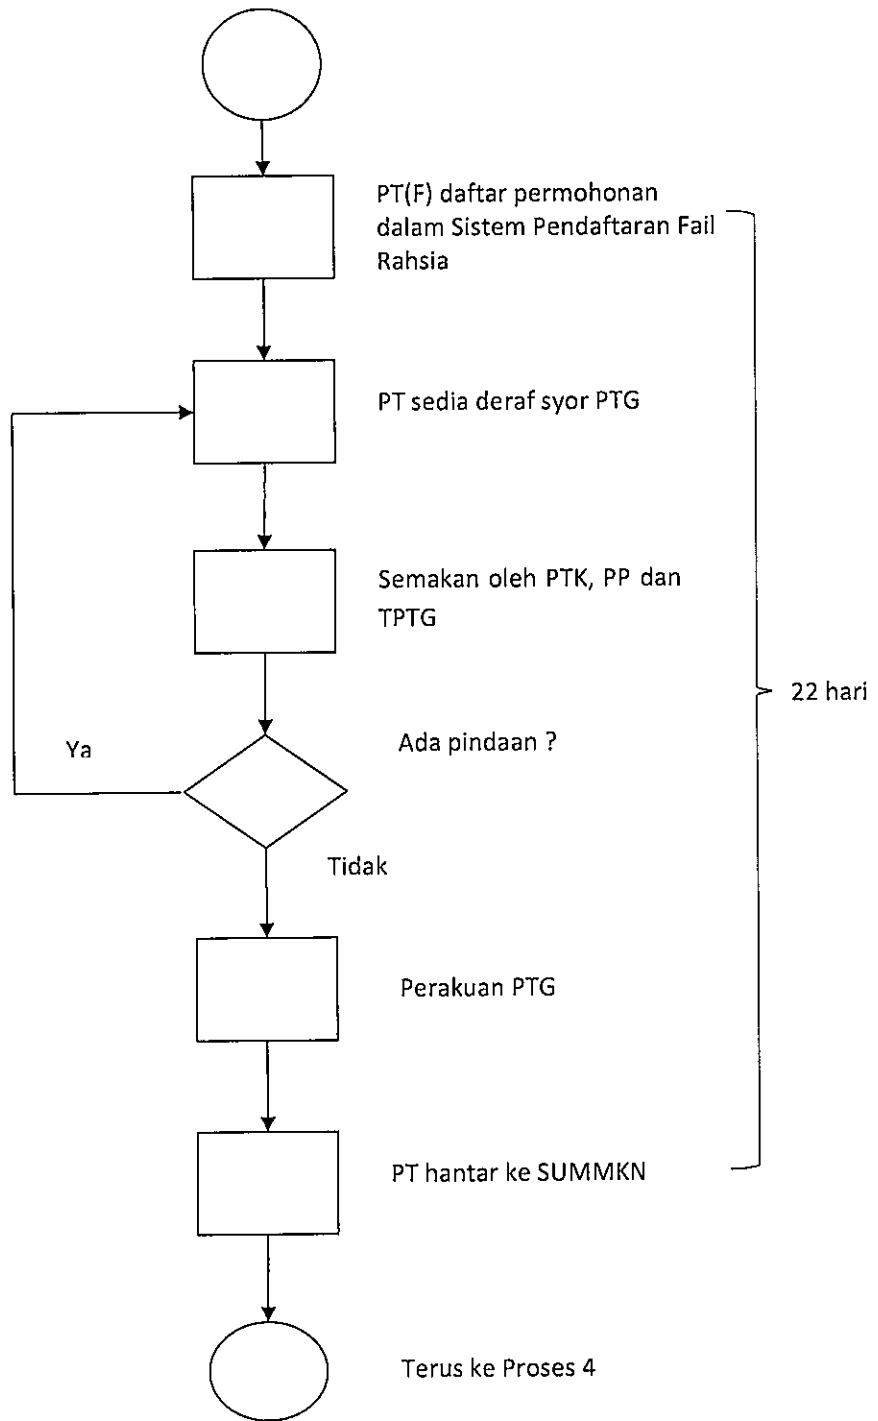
PT(F) daftar permohonan dalam Sistem Pendaftaran Fail Rahsia

PT sedia deraf syor PTG

Semakan oleh PTK, PP dan TPTG

Ya

Ada pindaan ?

Tidak

Perakuan PTG

PT hantar ke SUMMKN

22 hari

Terus ke Proses 4